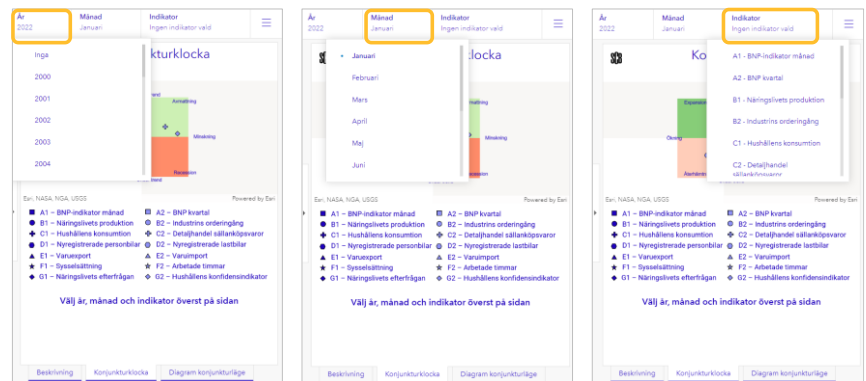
År
2022

Månad
Januari

Indikator
Ingen indikator vald

Inga
2000
2001
2002
2003
2004

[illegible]nkturklocka

Avmattning
Mörkning
Recession

Esri, NASA, NGA, USGS
Powered by Esri

A1 – BNP-indikator månad
A2 – BNP kvartal
B1 – Näringslivets produktion
B2 – Industrins orderingång
C1 – Hushållens konsumtion
C2 – Detaljhandel sällanköpsvaror
D1 – Nyregistrerade personbilar
D2 – Nyregistrerade lastbilar
E1 – Varuexport
E2 – Varuimport
F1 – Sysselsättning
F2 – Arbetade timmar
G1 – Näringslivets efterfrågan
G2 – Hushållens konfidensindikator

Välj år, månad och indikator överst på sidan

Beskrivning
Konjunkturklocka
Diagram konjunkturläge

År
2022

Månad
Januari

Indikator
Ingen indikator vald

Januari
Februari
Mars
April
Maj
Juni

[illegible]klocka

Esri, NASA, NGA, USGS
Powered by Esri

A1 – BNP-indikator månad
A2 – BNP kvartal
B1 – Näringslivets produktion
B2 – Industrins orderingång
C1 – Hushållens konsumtion
C2 – Detaljhandel sällanköpsvaror
D1 – Nyregistrerade personbilar
D2 – Nyregistrerade lastbilar
E1 – Varuexport
E2 – Varuimport
F1 – Sysselsättning
F2 – Arbetade timmar
G1 – Näringslivets efterfrågan
G2 – Hushållens konfidensindikator

Välj år, månad och indikator överst på sidan

Beskrivning
Konjunkturklocka
Diagram konjunkturläge

År
2022

Månad
Januari

Indikator
Ingen indikator vald

A1 - BNP-indikator månad
A2 - BNP kvartal
B1 - Näringslivets produktion
B2 - Industrins orderingång
C1 - Hushållens konsumtion
C2 - Detaljhandel sällanköpsvaror

Ko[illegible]

Expansion
Återhämtning

Esri, NASA, NGA, USGS
Powered by Esri

A1 – BNP-indikator månad
A2 – BNP kvartal
B1 – Näringslivets produktion
B2 – Industrins orderingång
C1 – Hushållens konsumtion
C2 – Detaljhandel sällanköpsvaror
D1 – Nyregistrerade personbilar
D2 – Nyregistrerade lastbilar
E1 – Varuexport
E2 – Varuimport
F1 – Sysselsättning
F2 – Arbetade timmar
G1 – Näringslivets efterfrågan
G2 – Hushållens konfidensindikator

Välj år, månad och indikator överst på sidan

Beskrivning
Konjunkturklocka
Diagram konjunkturläge